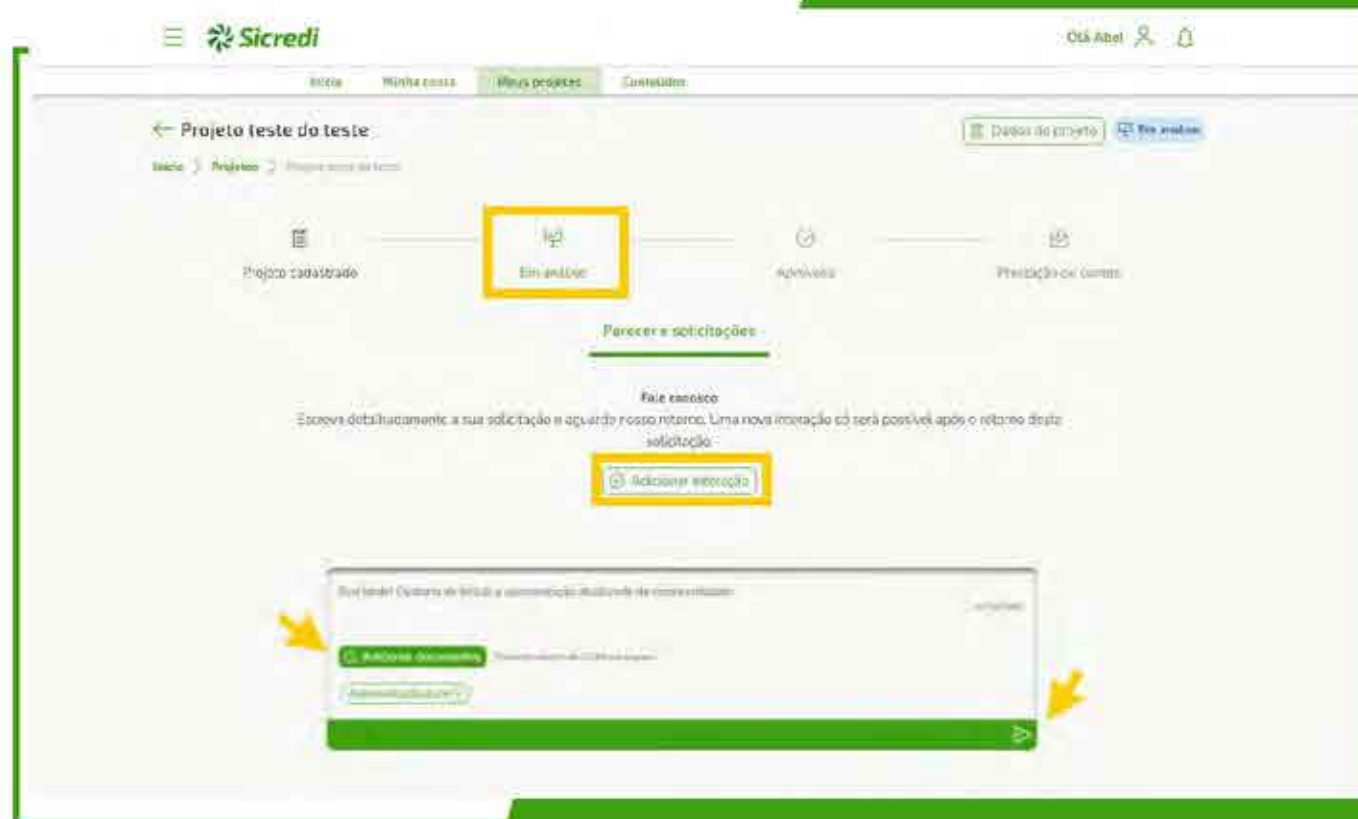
Sicredi

Olá Abel

Início Minha conta Meus projetos Conteúdos

← Projeto teste do teste

Dados do projeto Em análise

Início > Projetos > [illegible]

Projeto cadastrado

Em análise

Aprovado

Prestação de contas

Parecer e solicitações

Fale conosco

Escreva detalhadamente a sua solicitação e aguarde nosso retorno. Uma nova interação só será possível após o retorno desta solicitação.

Adicionar interação

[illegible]

Adicionar documentos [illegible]

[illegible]